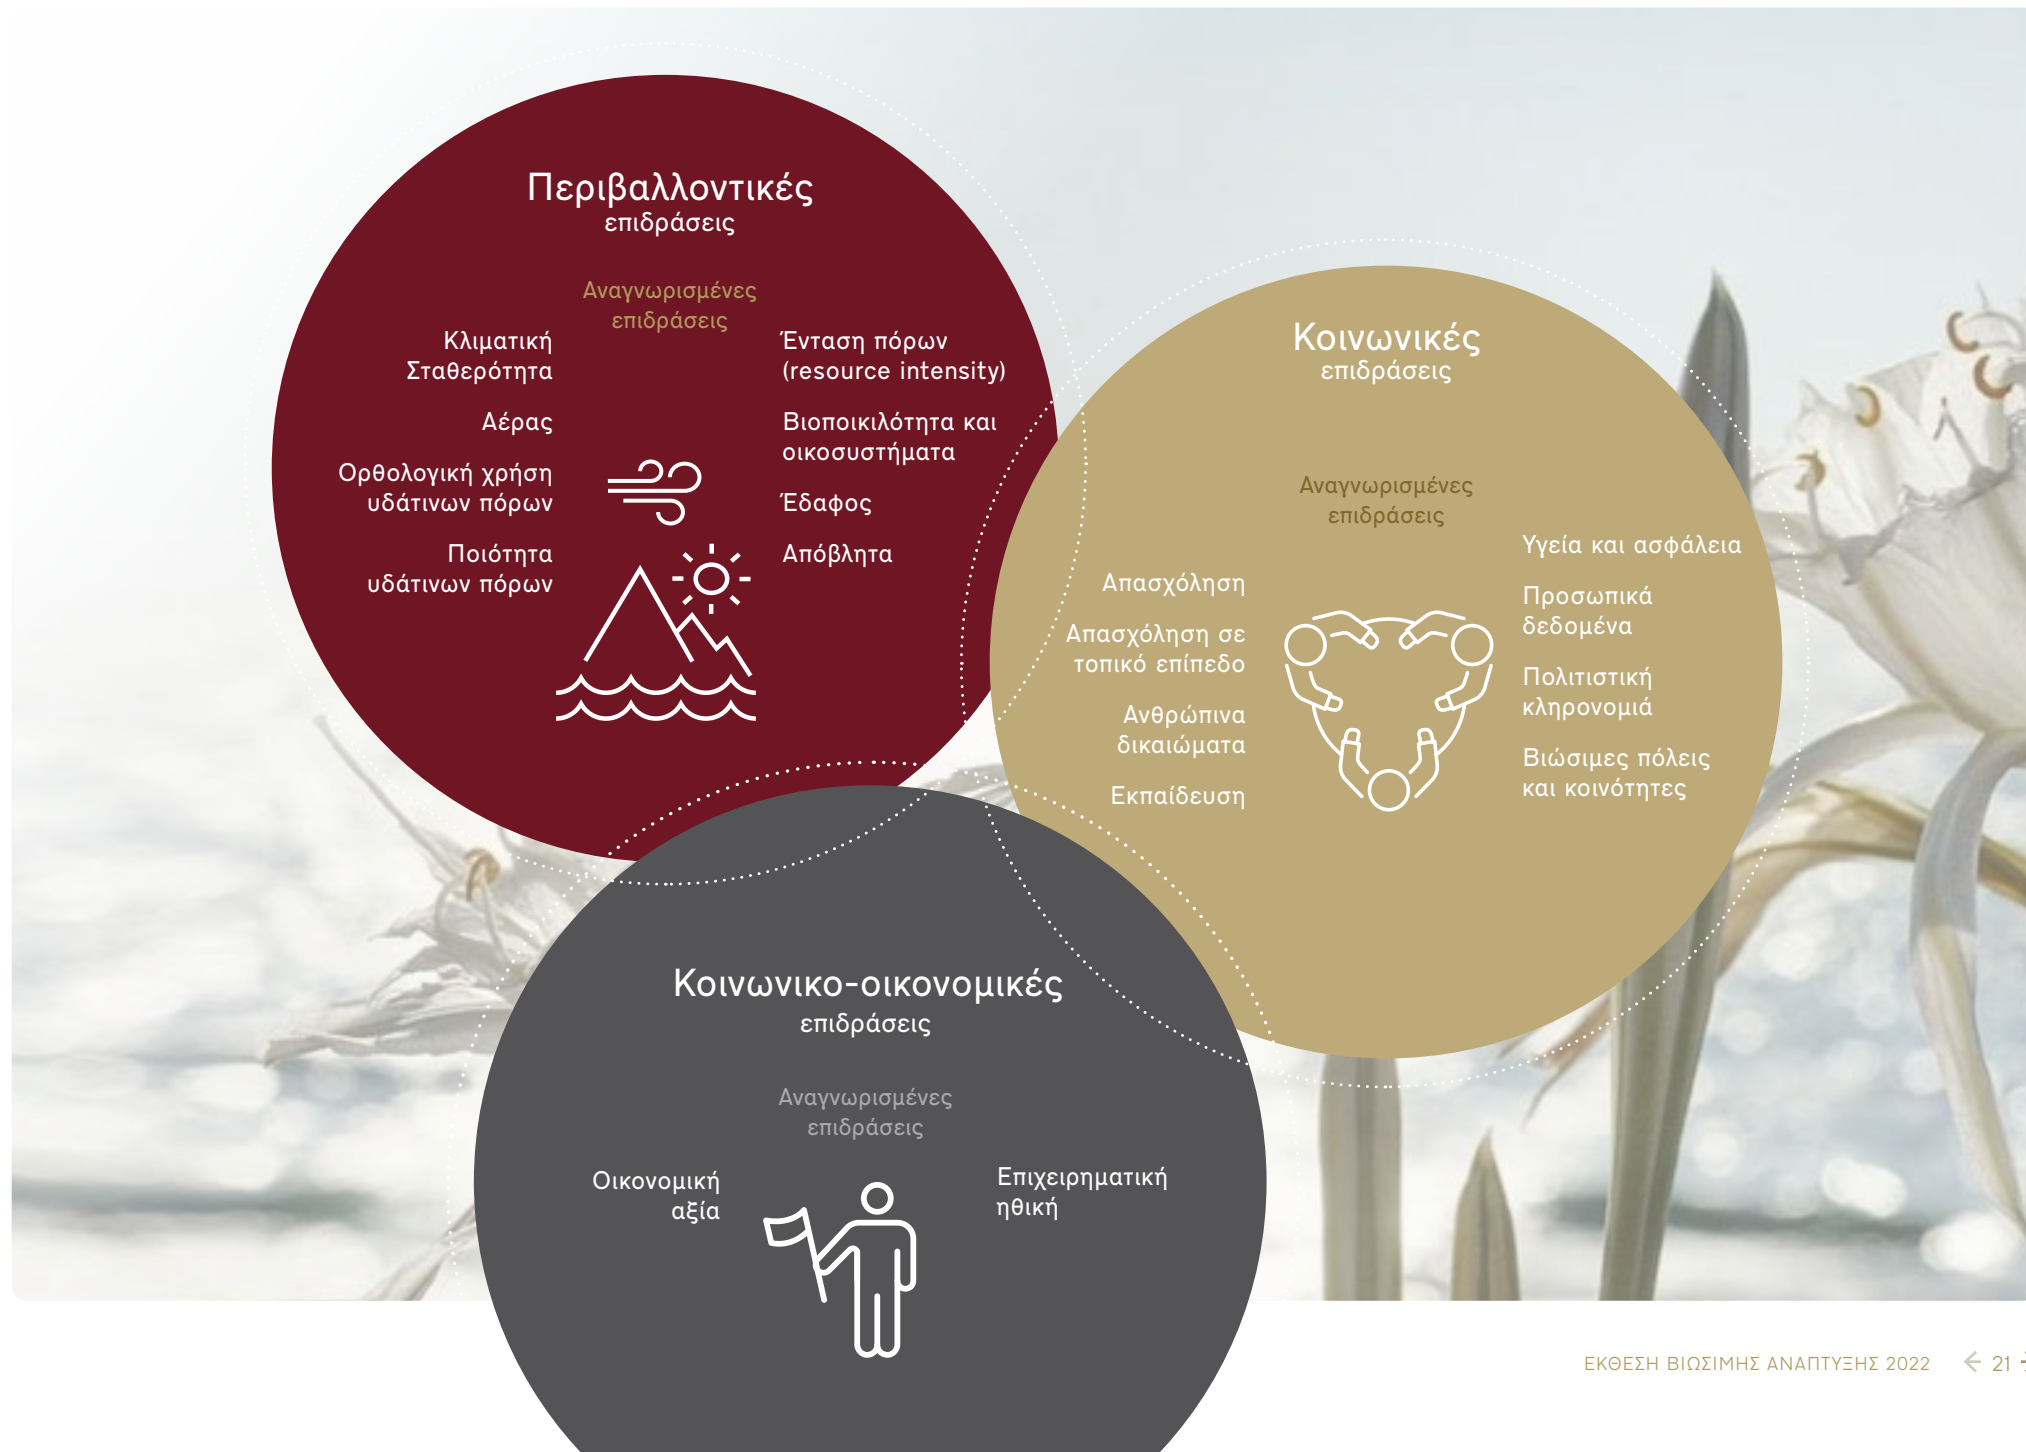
Περιβαλλοντικές
επιδράσεις

Αναγνωρισμένες
επιδράσεις

Κλιματική
Σταθερότητα

Αέρας

Ορθολογική χρήση
υδάτινων πόρων

Ποιότητα
υδάτινων πόρων

Ένταση πόρων
(resource intensity)

Βιοποικιλότητα και
οικοσυστήματα

Έδαφος

Απόβλητα

Κοινωνικές
επιδράσεις

Αναγνωρισμένες
επιδράσεις

Απασχόληση

Απασχόληση σε
τοπικό επίπεδο

Ανθρώπινα
δικαιώματα

Εκπαίδευση

Υγεία και ασφάλεια

Προσωπικά
δεδομένα

Πολιτιστική
κληρονομιά

Βιώσιμες πόλεις
και κοινότητες

Κοινωνικο-οικονομικές
επιδράσεις

Αναγνωρισμένες
επιδράσεις

Οικονομική
αξία

Επιχειρηματική
ηθική

ΕΚΘΕΣΗ ΒΙΩΣΙΜΗΣ ΑΝΑΠΤΥΞΗΣ 2022 21